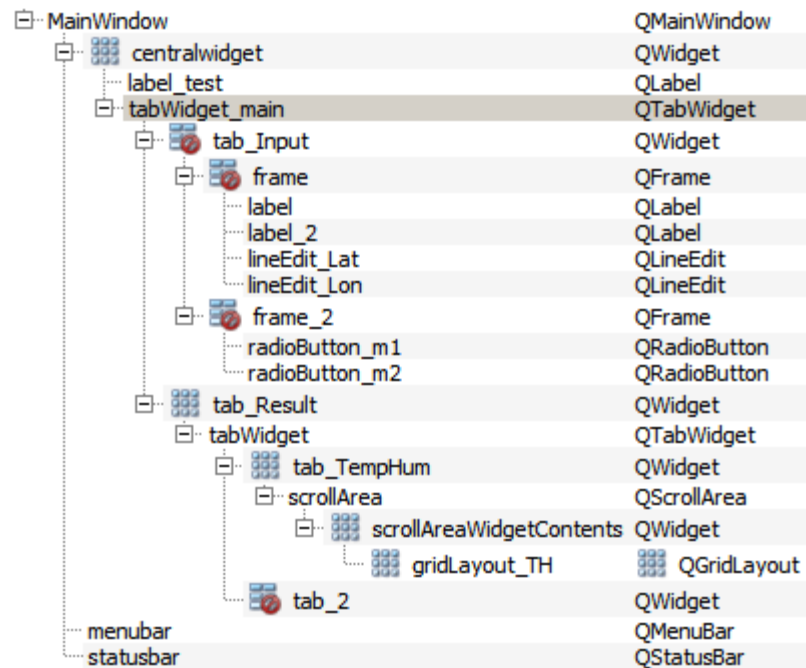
| | |
|---|---|
| MainWindow | QMainWindow |
| centralwidget | QWidget |
| label_test | QLabel |
| tabWidget_main | QTabWidget |
| tab_Input | QWidget |
| frame | QFrame |
| label | QLabel |
| label_2 | QLabel |
| lineEdit_Lat | QLineEdit |
| lineEdit_Lon | QLineEdit |
| frame_2 | QFrame |
| radioButton_m1 | QRadioButton |
| radioButton_m2 | QRadioButton |
| tab_Result | QWidget |
| tabWidget | QTabWidget |
| tab_TempHum | QWidget |
| scrollArea | QScrollArea |
| scrollAreaWidgetContents | QWidget |
| gridLayout_TH | QGridLayout |
| tab_2 | QWidget |
| menubar | QMenuBar |
| statusbar | QStatusBar |